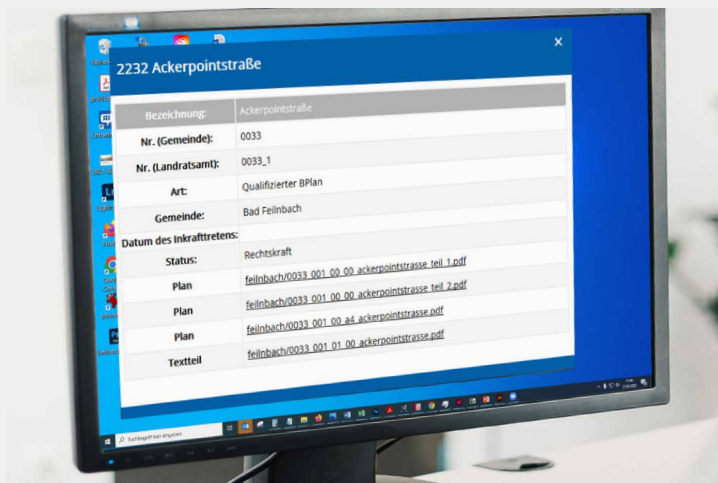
2232 Ackerpointstraße

×

| Bezeichnung: | Ackerpointstraße |
|---|---|
| Nr. (Gemeinde): | 0033 |
| Nr. (Landratsamt): | 0033_1 |
| Art: | Qualifizierter BPlan |
| Gemeinde: | Bad Feilnbach |
| Datum des Inkrafttretens: | |
| Status: | Rechtskraft |
| Plan | feilnbach/0033_001_00_00_ackerpointstrasse_teil_1.pdf |
| Plan | feilnbach/0033_001_00_00_ackerpointstrasse_teil_2.pdf |
| Plan | feilnbach/0033_001_00_a4_ackerpointstrasse.pdf |
| Textteil | feilnbach/0033_001_01_00_ackerpointstrasse.pdf |

Suchbegriff hier eingeben